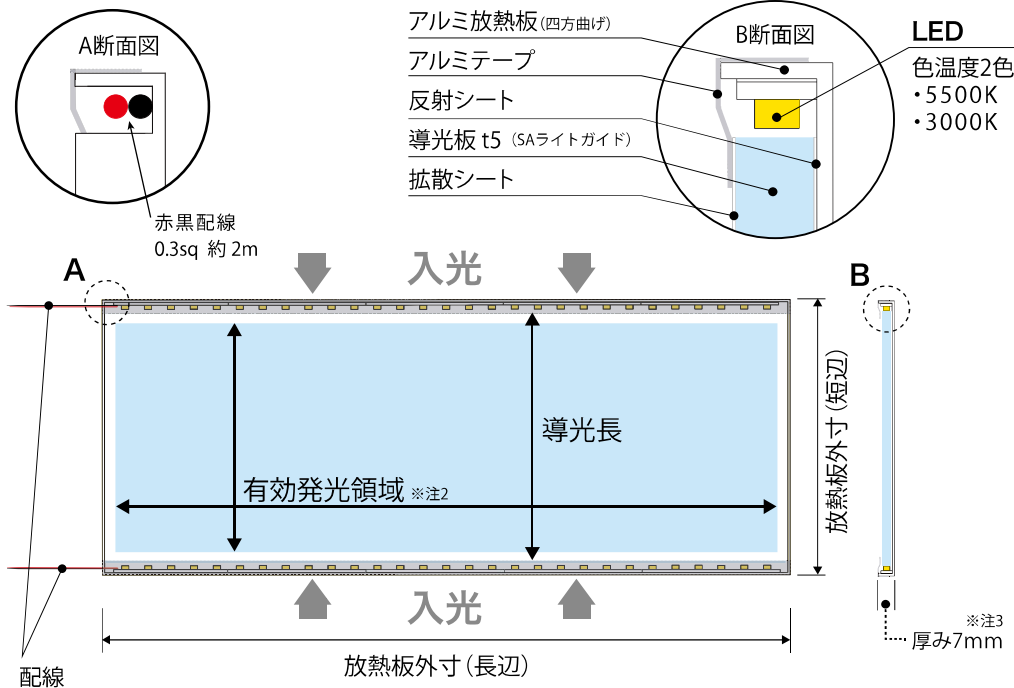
A断面図

赤黒配線
0.3sq 約 2m

アルミ放熱板(四方曲げ)
アルミテープ
反射シート
導光板 t5 (SAライトガイド)
拡散シート

B断面図

LED
色温度2色
・5500K
・3000K

A

入光

B

導光長

有効発光領域 ※注2

放熱板外寸(短辺)

入光

配線

放熱板外寸(長辺)

※注3
厚み7mm